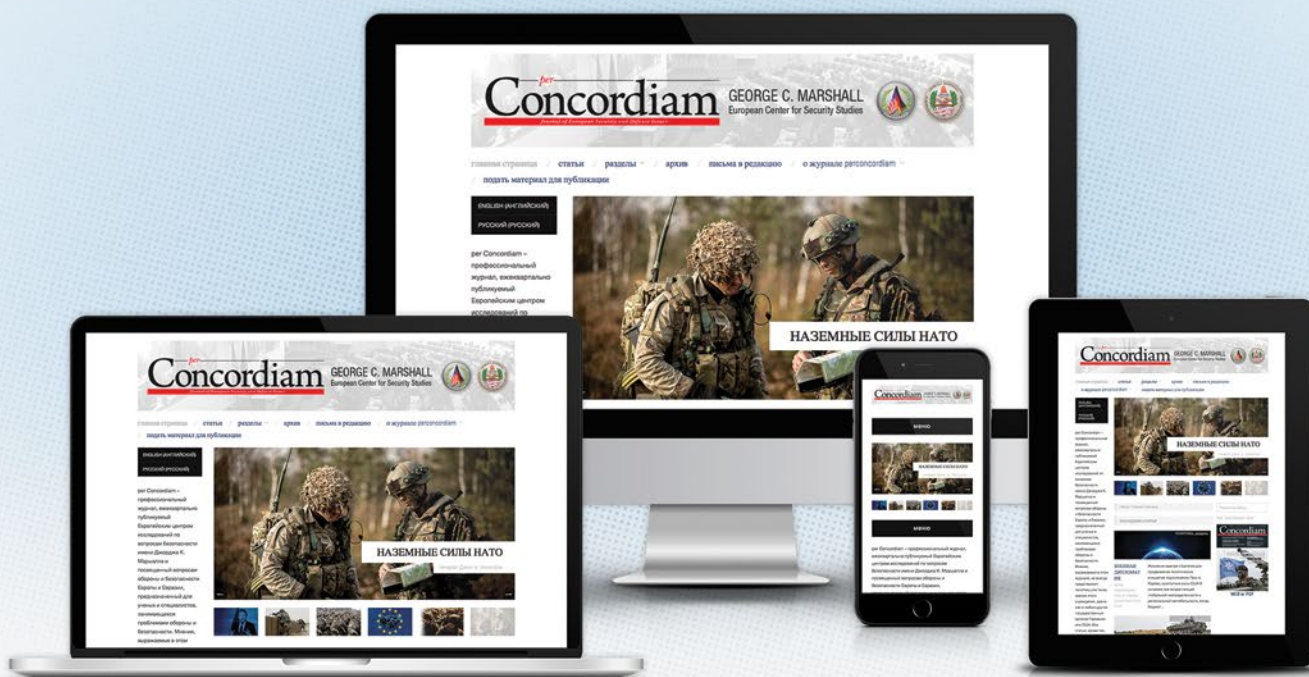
per Concordiam
Journal of European Security and Defense Issues
GEORGE C. MARSHALL
European Center for Security Studies

главная страница / статьи / разделы / архив / письма в редакцию / о журнале perconcordiam / подать материал для публикации

ENGLISH (АНГЛИЙСКИЙ)
РУССКИЙ (РУССКИЙ)

per Concordiam – профессиональный журнал, ежеквартально публикуемый Европейским центром исследований по

НАЗЕМНЫЕ СИЛЫ НАТО

per Concordiam
Journal of European Security and Defense Issues
GEORGE C. MARSHALL
European Center for Security Studies

главная страница / статьи / разделы / архив / письма в редакцию / о журнале perconcordiam / подать материал для публикации

ENGLISH (АНГЛИЙСКИЙ)
РУССКИЙ (РУССКИЙ)

per Concordiam – профессиональный журнал, ежеквартально публикуемый Европейским центром исследований по вопросам безопасности имени Джорджа К. Маршалла и посвященный вопросам обороны и безопасности Европы и Евразии, предназначенный для ученых и специалистов, занимающихся проблемами обороны и безопасности. Мнения, выражаемые в этом

НАЗЕМНЫЕ СИЛЫ НАТО

Concordiam
МЕНЮ
НАЗЕМНЫЕ СИЛЫ НАТО
МЕНЮ
per Concordiam – профессиональный журнал, ежеквартально публикуемый Европейским центром исследований по вопросам безопасности имени Джорджа К. Маршалла и посвященный вопросам обороны и безопасности Европы и Евразии.

Concordiam GEORGE C. MARSHALL
НАЗЕМНЫЕ СИЛЫ НАТО
Concordiam
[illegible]